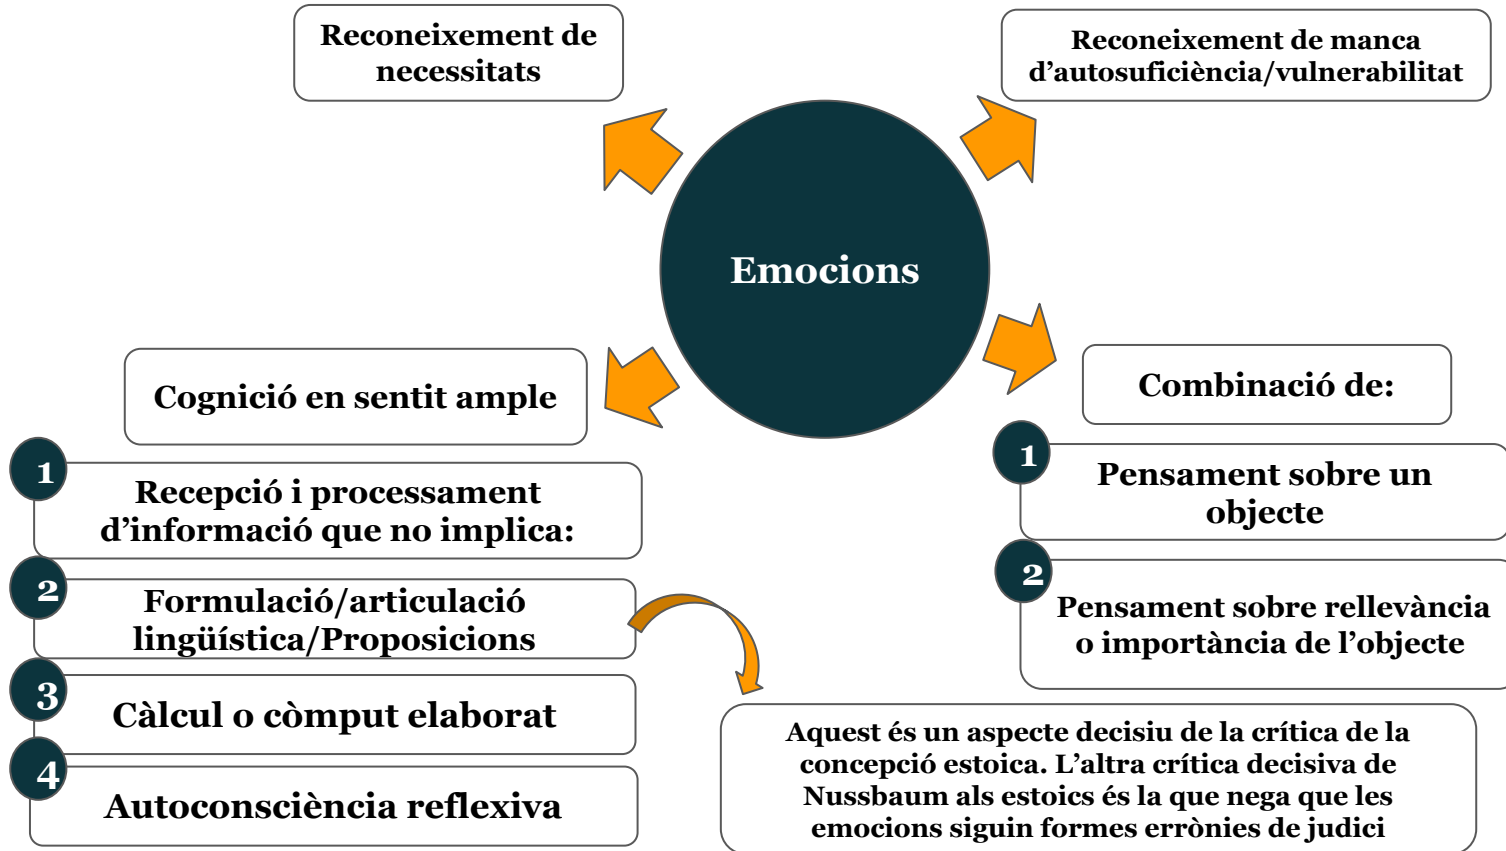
Reconeixement de necessitats

Reconeixement de manca d'autosuficiència/vulnerabilitat

Emocions

Cognició en sentit ample

Combinació de:

1 Recepció i processament d'informació que no implica:

2 Formulació/articulació lingüística/Proposicions

3 Càlcul o còmput elaborat

4 Autoconsciència reflexiva

1 Pensament sobre un objecte

2 Pensament sobre rellevància o importància de l'objecte

Aquest és un aspecte decisiu de la crítica de la concepció estoica. L'altra crítica decisiva de Nussbaum als estoics és la que nega que les emocions siguin formes errònies de judici